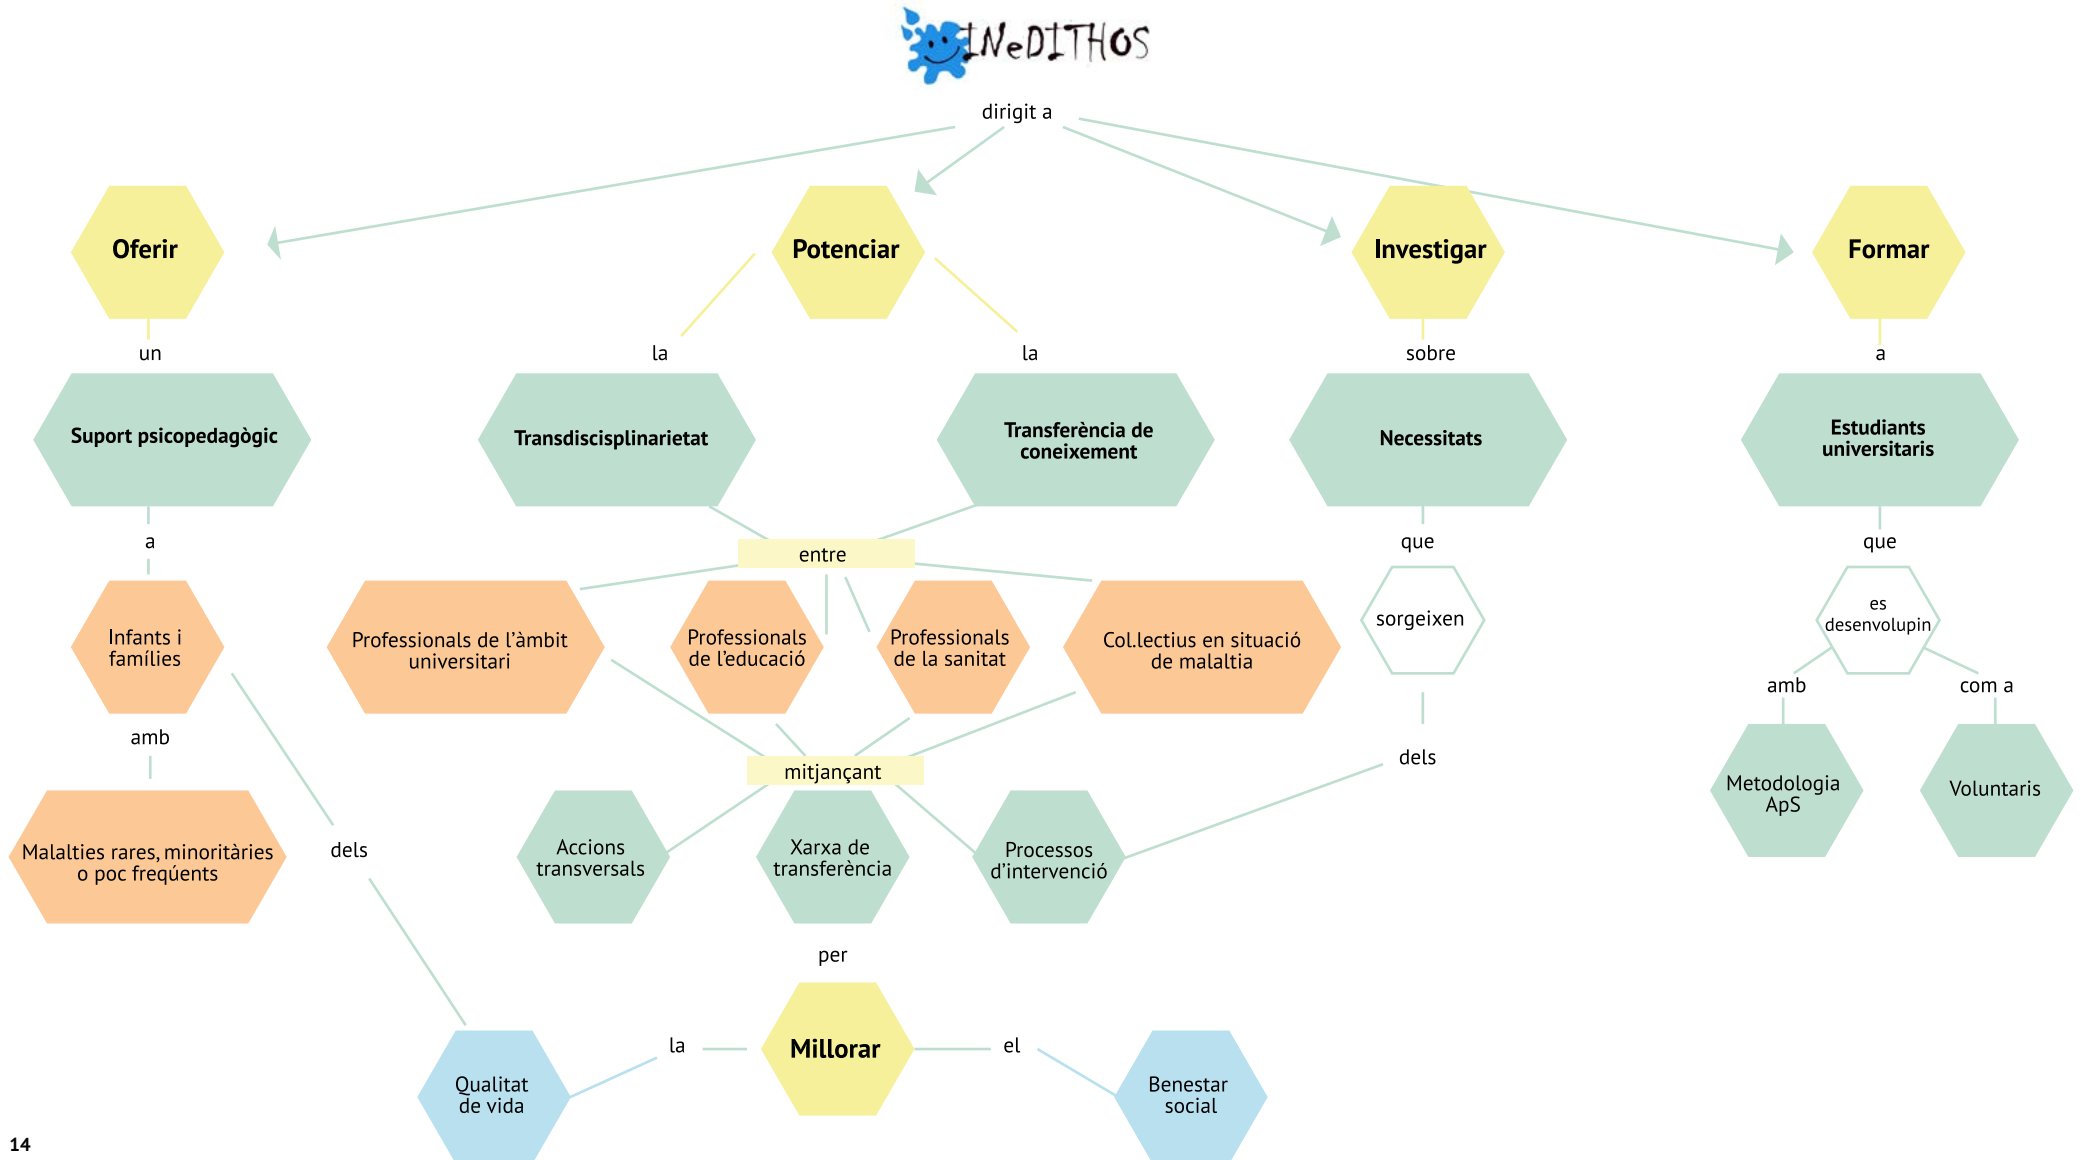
INeDITHOS

dirigit a

Oferir

Potenciar

Investigar

Formar

un

la

la

sobre

a

Suport psicopedagògic

Transdiscisplinarietat

Transferència de coneixement

Necessitats

Estudiants universitaris

a

entre

que

que

Infants i famílies

Professionals de l'àmbit universitari

Professionals de l'educació

Professionals de la sanitat

Col.lectius en situació de malaltia

sorgeixen

es desenvolupin

amb

com a

amb

mitjançant

dels

Metodologia ApS

Voluntaris

Malalties rares, minoritàries o poc freqüents

dels

Accions transversals

Xarxa de transferència

Processos d'intervenció

per

Qualitat de vida

la

Millorar

el

Benestar social

14